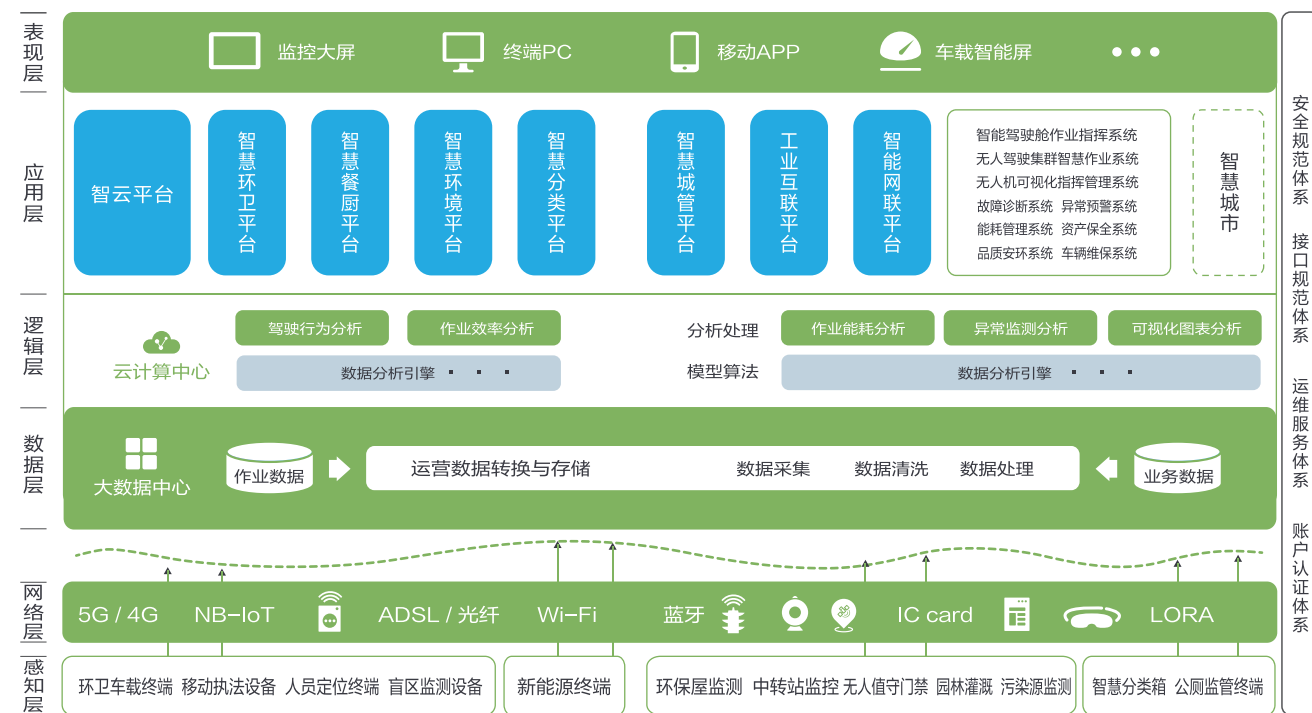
表现层

监控大屏 终端PC 移动APP 车载智能屏 • • •

应用层

智云平台 智慧环卫平台 智慧餐厨平台 智慧环境平台 智慧分类平台 智慧城管平台 工业互联平台 智能网联平台

智能驾驶舱作业指挥系统
无人驾驶集群智慧作业系统
无人机可视化指挥管理系统
故障诊断系统 异常预警系统
能耗管理系统 资产保全系统
品质安环系统 车辆维保系统

智慧城市

逻辑层

云计算中心

驾驶行为分析 作业效率分析
数据分析引擎 · · ·

分析处理 作业能耗分析 异常监测分析 可视化图表分析
模型算法 数据分析引擎 · · ·

数据层

大数据中心 作业数据 运营数据转换与存储 数据采集 数据清洗 数据处理 业务数据

网络层

5G / 4G NB-IoT ADSL / 光纤 Wi-Fi 蓝牙 IC card LORA

感知层

环卫车载终端 移动执法设备 人员定位终端 盲区监测设备 新能源终端 环保屋监测 中转站监控 无人值守门禁 园林灌溉 污染源监测 智慧分类箱 公厕监管终端

安全规范体系
接口规范体系
运维服务体系
账户认证体系